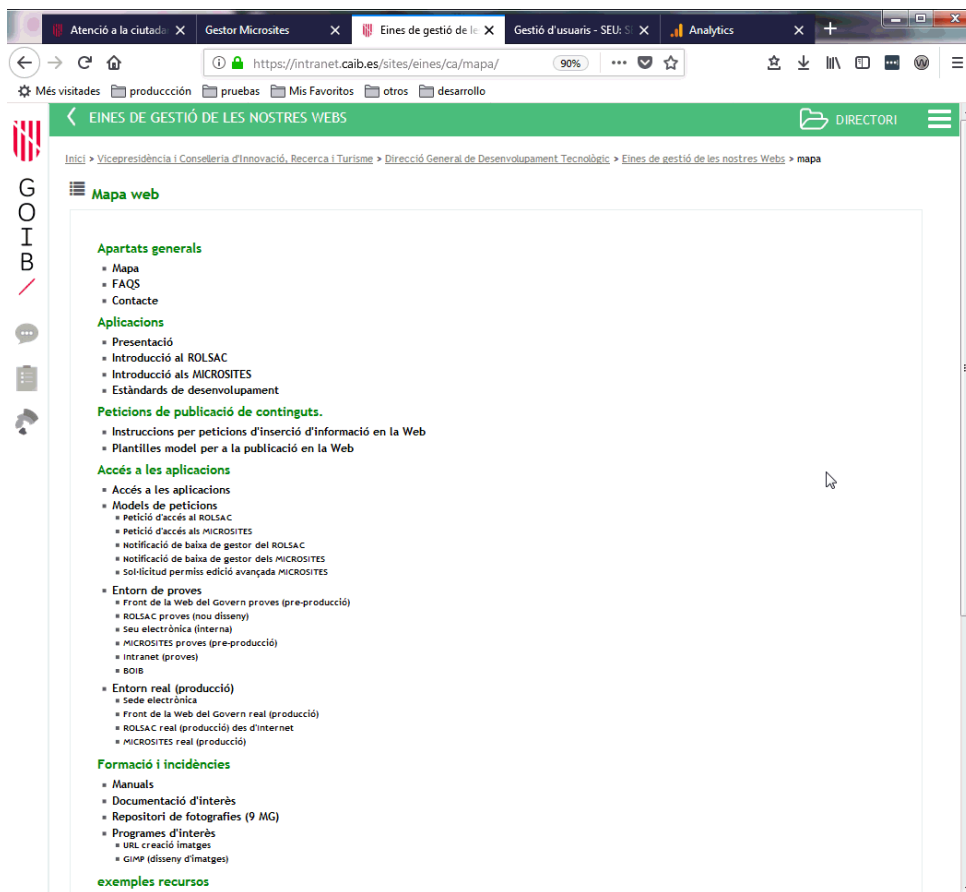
Atenció a la ciutada | Gestor Microsites | Eines de gestió de la | Gestió d'usuaris - SEU: Sl | Analytics

https://intranet.caib.es/sites/eines/ca/mapa/ 90%

Més visitades | producción | pruebas | Mis Favoritos | otros | desarrollo

EINES DE GESTIÓ DE LES NOSTRES WEBS

DIRECTORI

G O I B

Inici > Vicepresidència i Conselleria d'Innovació, Recerca i Turisme > Direcció General de Desenvolupament Tecnològic > Eines de gestió de les nostres Webs > mapa

Mapa web

Apartats generals
- Mapa
- FAQS
- Contacte

Aplicacions
- Presentació
- Introducció al ROLSAC
- Introducció als MICROSITES
- Estàndards de desenvolupament

Peticions de publicació de continguts.
- Instruccions per peticions d'inserció d'informació en la Web
- Plantilles model per a la publicació en la Web

Accés a les aplicacions
- Accés a les aplicacions
- Models de peticions
  - Petició d'accés al ROLSAC
  - Petició d'accés als MICROSITES
  - Notificació de baixa de gestor del ROLSAC
  - Notificació de baixa de gestor dels MICROSITES
  - Sol·licitud permiss edició avançada MICROSITES
- Entorn de proves
  - Front de la Web del Govern proves (pre-producció)
  - ROLSAC proves (nou disseny)
  - Seu electrònica (interna)
  - MICROSITES proves (pre-producció)
  - Intranet (proves)
  - BOIB
- Entorn real (producció)
  - Sede electrònica
  - Front de la Web del Govern real (producció)
  - ROLSAC real (producció) des d'Internet
  - MICROSITES real (producció)

Formació i incidències
- Manuals
- Documentació d'interès
- Repositori de fotografies (9 MG)
- Programes d'interès
  - URL creació imatges
  - GIMP (disseny d'imatges)

exemples recursos